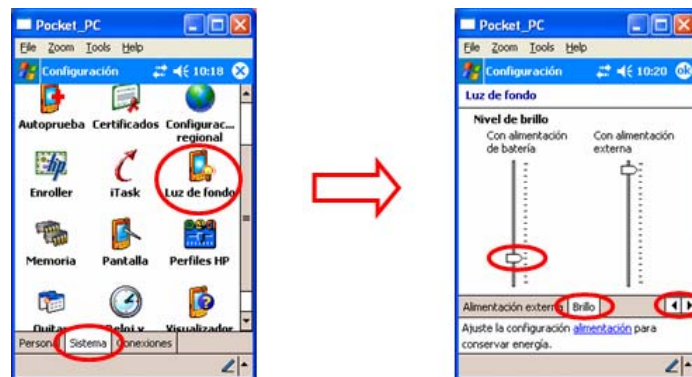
Pocket_PC
File Zoom Tools Help
Configuración 10:18
Autoprueba Certificados Configurac... regional
Enroller iTask Luz de fondo
Memoria Pantalla Perfiles HP
Quitar Reloj y Visualizador
Personal Sistema Conexiones

Pocket_PC
File Zoom Tools Help
Configuración 10:20 ok
Luz de fondo
Nivel de brillo
Con alimentación de batería
Con alimentación externa
Alimentación externa Brillo
Ajuste la configuración alimentación para conservar energía.